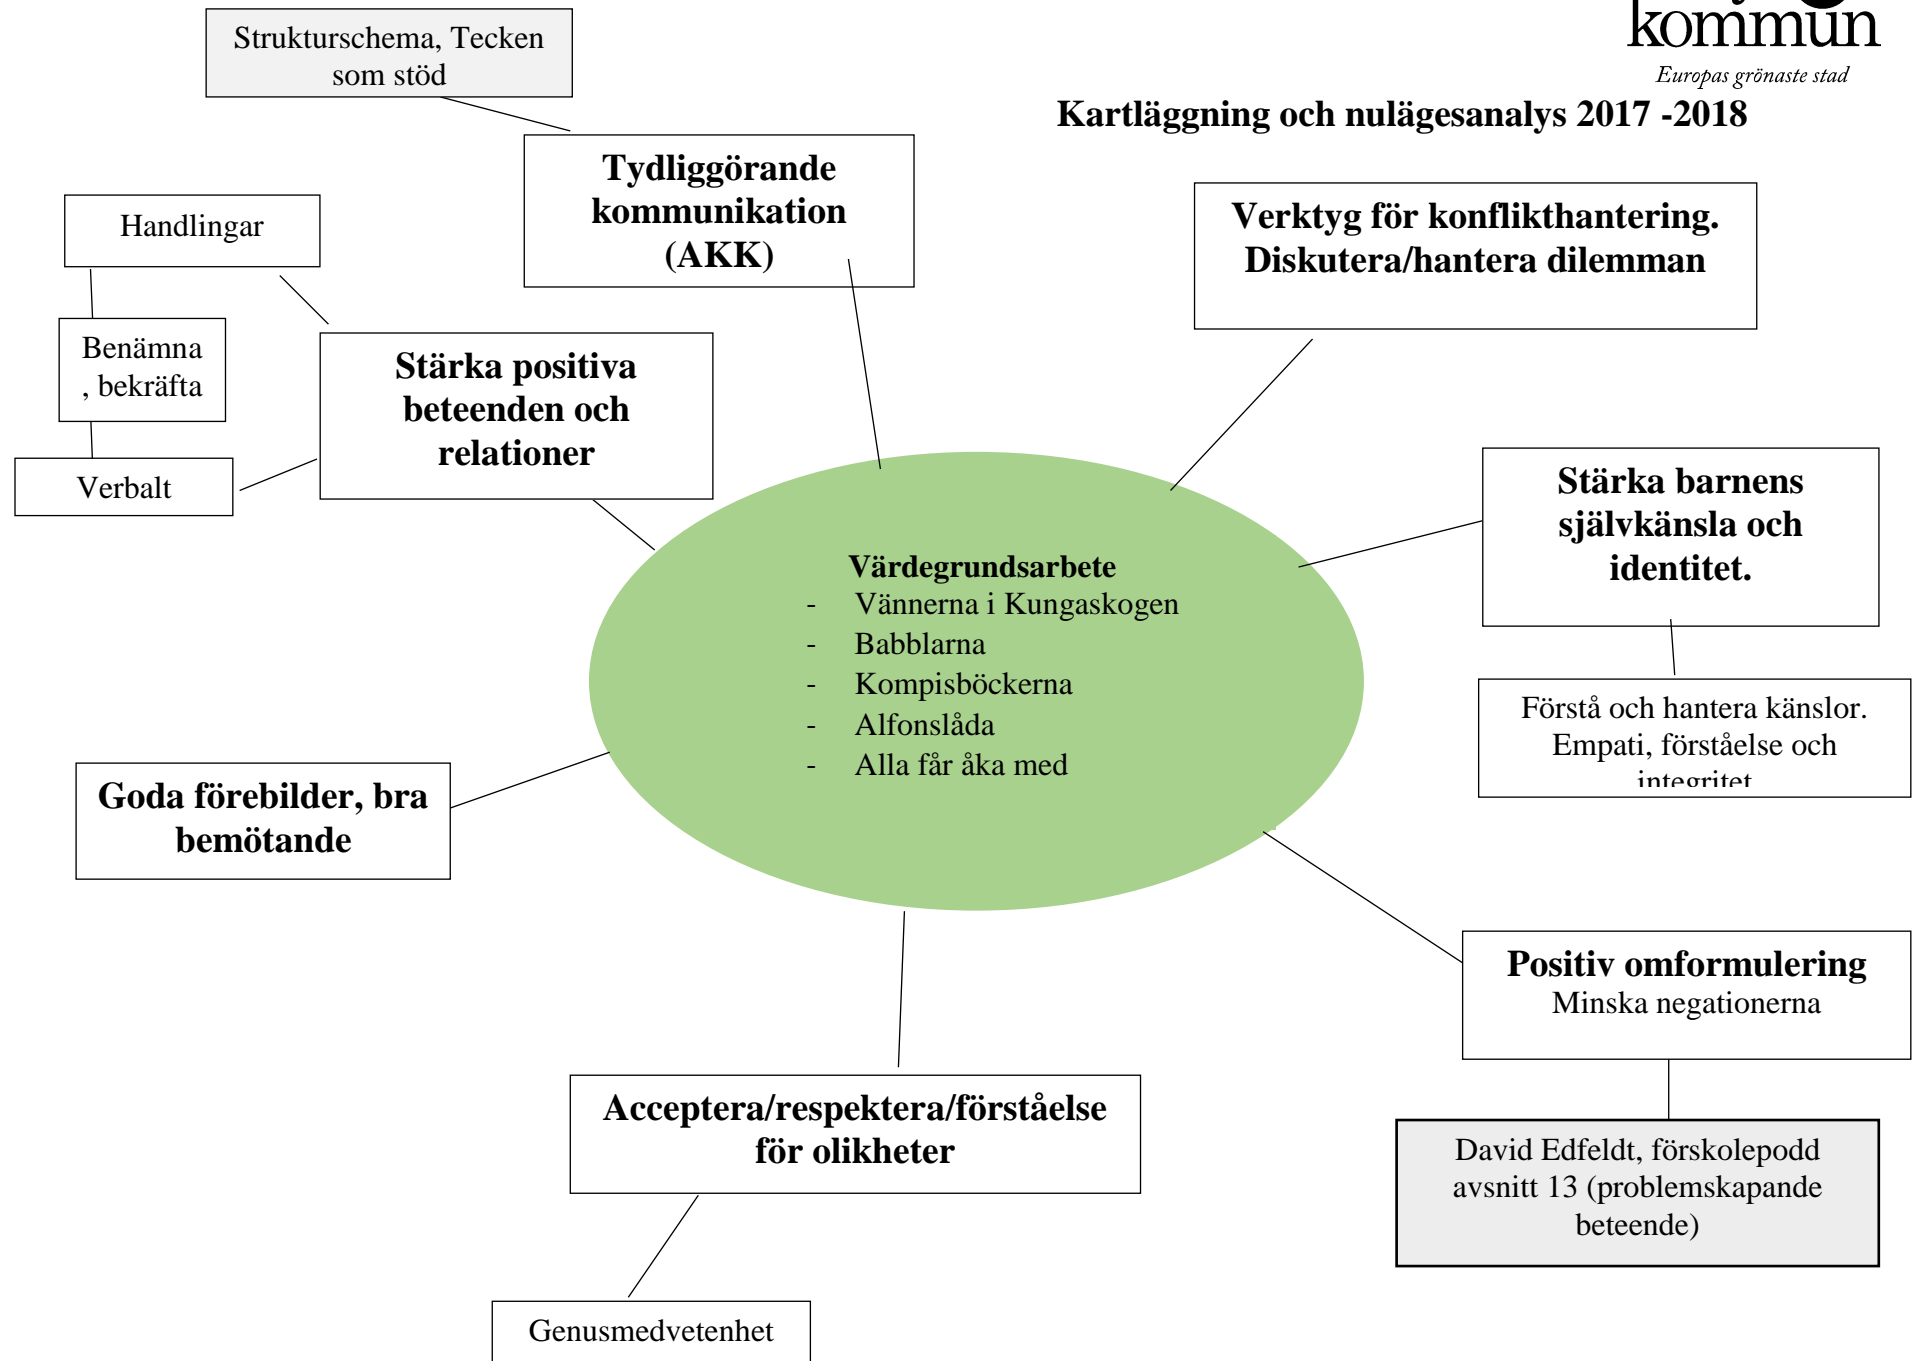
kommun
Europas grönaste stad

Kartläggning och nulägesanalys 2017 -2018

Strukturschema, Tecken som stöd

Tydliggörande kommunikation (AKK)

Handlingar

Benämna , bekräfta

Verbalt

Stärka positiva beteenden och relationer

Verktyg för konflikthantering. Diskutera/hantera dilemman

Stärka barnens självkänsla och identitet.

Förstå och hantera känslor. Empati, förståelse och integritet

Värdegrundsarbete
- Vännerna i Kungaskogen
- Babblarna
- Kompisböckerna
- Alfonslåda
- Alla får åka med

Goda förebilder, bra bemötande

Positiv omformulering
Minska negationerna

David Edfeldt, förskolepodd avsnitt 13 (problemskapande beteende)

Acceptera/respektera/förståelse för olikheter

Genusmedvetenhet